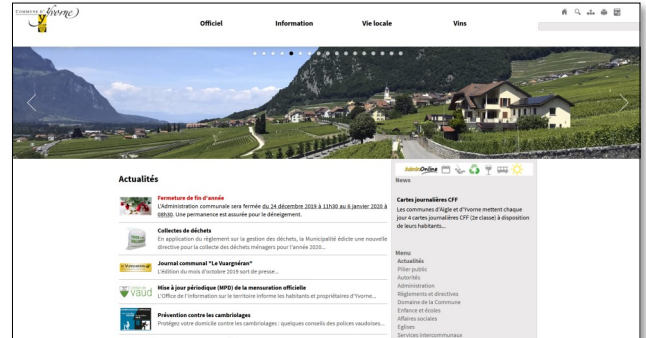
COMMUNE D'Yvorne

Officiel

Information

Vie locale

Vins

Actualités

Fermeture de fin d'année
L'Administration communale sera fermée du 24 décembre 2019 à 11h30 au 6 janvier 2020 à 08h30. Une permanence est assurée pour le déneigement.

Collectes de déchets
En application du règlement sur la gestion des déchets, la Municipalité édicte une nouvelle directive pour la collecte des déchets ménagers pour l'année 2020...

Journal communal "Le Vuargnéran"
L'édition du mois d'octobre 2019 sort de presse...

Mise à jour périodique (MPD) de la mensuration officielle
L'Office de l'information sur le territoire informe les habitants et propriétaires d'Yvorne...

Prévention contre les cambriolages
Protégez votre domicile contre les cambriolages : quelques conseils des polices vaudoises...

VAUD

AdminOnline

News

Cartes journalières CFF
Les communes d'Aigle et d'Yvorne mettent chaque jour 4 cartes journalières CFF (2e classe) à disposition de leurs habitants...

Menu
Actualités
Pilier public
Autorités
Administration
Règlements et directives
Domaine de la Commune
Enfance et écoles
Affaires sociales
Eglises
Services intercommunaux